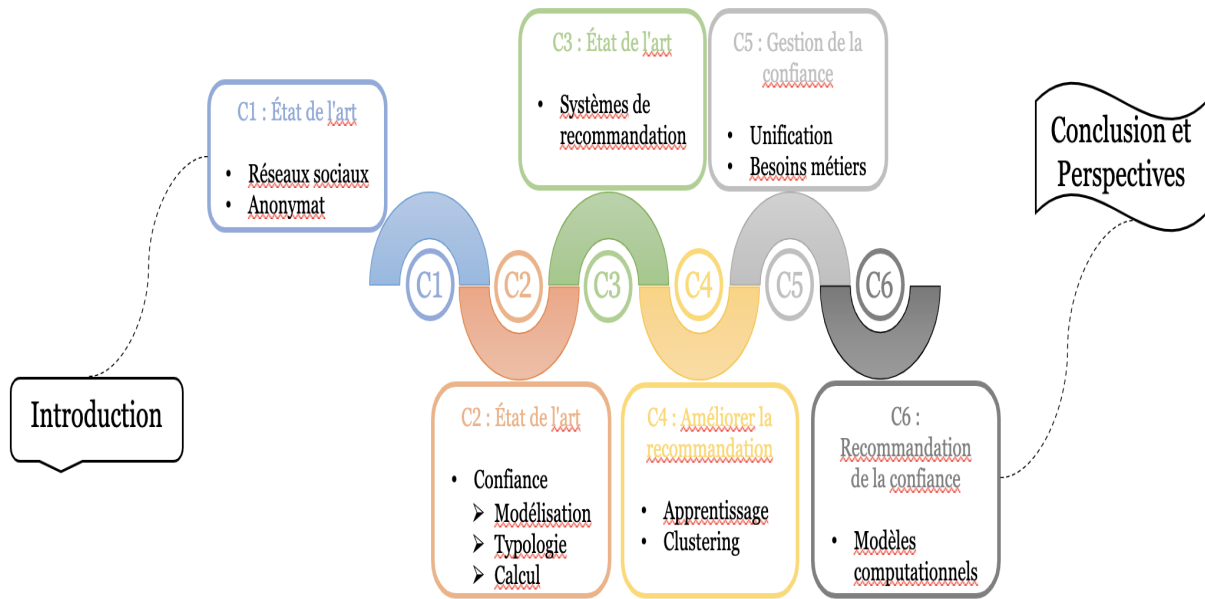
Introduction

C1 : État de l'art
- Réseaux sociaux
- Anonymat

C2 : État de l'art
- Confiance
  - Modélisation
  - Typologie
  - Calcul

C3 : État de l'art
- Systèmes de recommandation

C4 : Améliorer la recommandation
- Apprentissage
- Clustering

C5 : Gestion de la confiance
- Unification
- Besoins métiers

C6 : Recommandation de la confiance
- Modèles computationnels

C1 C2 C3 C4 C5 C6

Conclusion et Perspectives